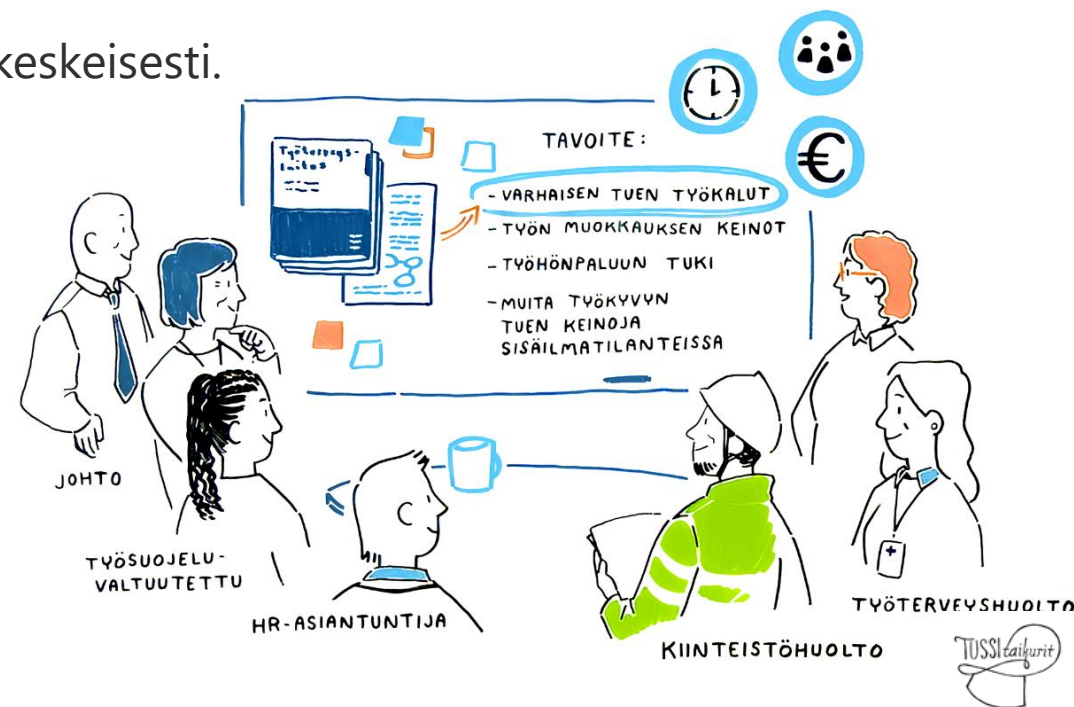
keskeisesti.

Työterveys-laitos

TAVOITE:
- VARHAISEN TUEN TYÖKALUT
- TYÖN MUOKKAUKSEN KEINOT
- TYÖHÖNPALUUN TUKI
- MUITA TYÖKYVYN TUEN KEINOJA SISÄILMATILANTEISSA

€

JOHTO

TYÖSUOJELU-VALTUUTETTU

HR-ASIANTUNTIJA

KIINTEISTÖHUOLTO

TYÖTERVEYSHUOLTO

TUSSItaiturit